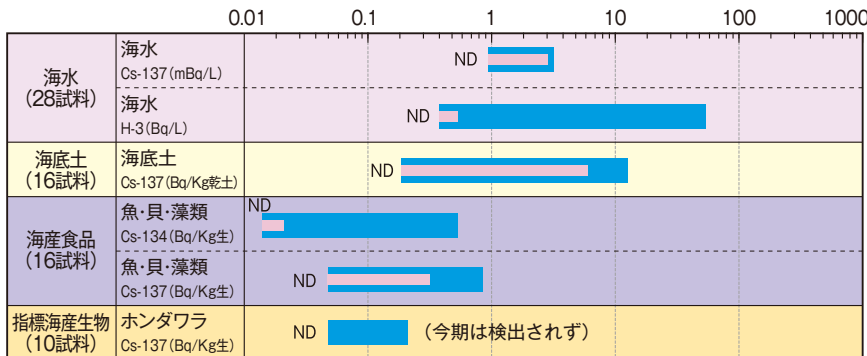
| | | 0.01 | 0.1 | 1 | 10 | 100 | 1000 |
|---|---|---|---|---|---|---|---|
| 海水 (28試料) | 海水 Cs-137 (mBq/L) | ND | | | | | |
| | 海水 H-3 (Bq/L) | ND | | | | | |
| 海底土 (16試料) | 海底土 Cs-137 (Bq/Kg乾土) | ND | | | | | |
| 海産食品 (16試料) | 魚・貝・藻類 Cs-134 (Bq/Kg生) | ND | | | | | |
| | 魚・貝・藻類 Cs-137 (Bq/Kg生) | ND | | | | | |
| 指標海産生物 (10試料) | ホンダワラ Cs-137 (Bq/Kg生) | ND (今期は検出されず) | | | | | |